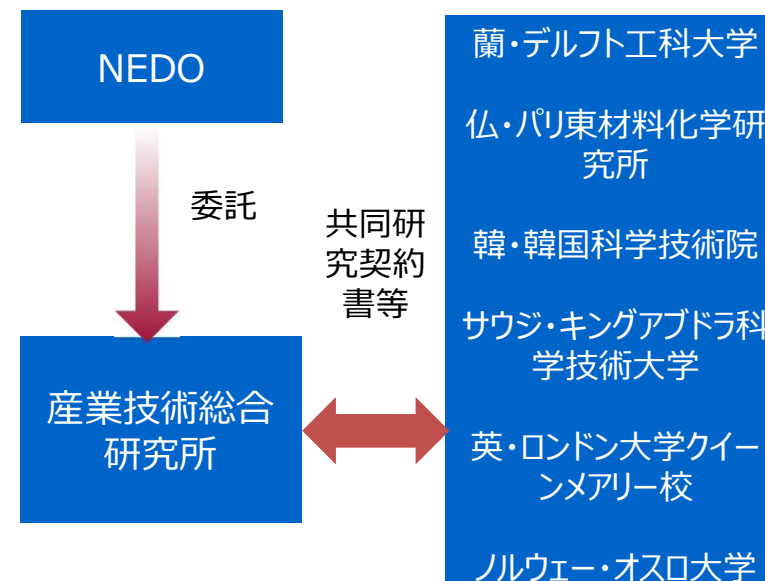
NEDO

委託

産業技術総合研究所

共同研究契約書等

蘭・デルフト工科大学

仏・パリ東材料化学研究所

韓・韓国科学技術院

サウジ・キングアブドラ科学技術大学

英・ロンドン大学クイーンメアリー校

ノルウェー・オスロ大学